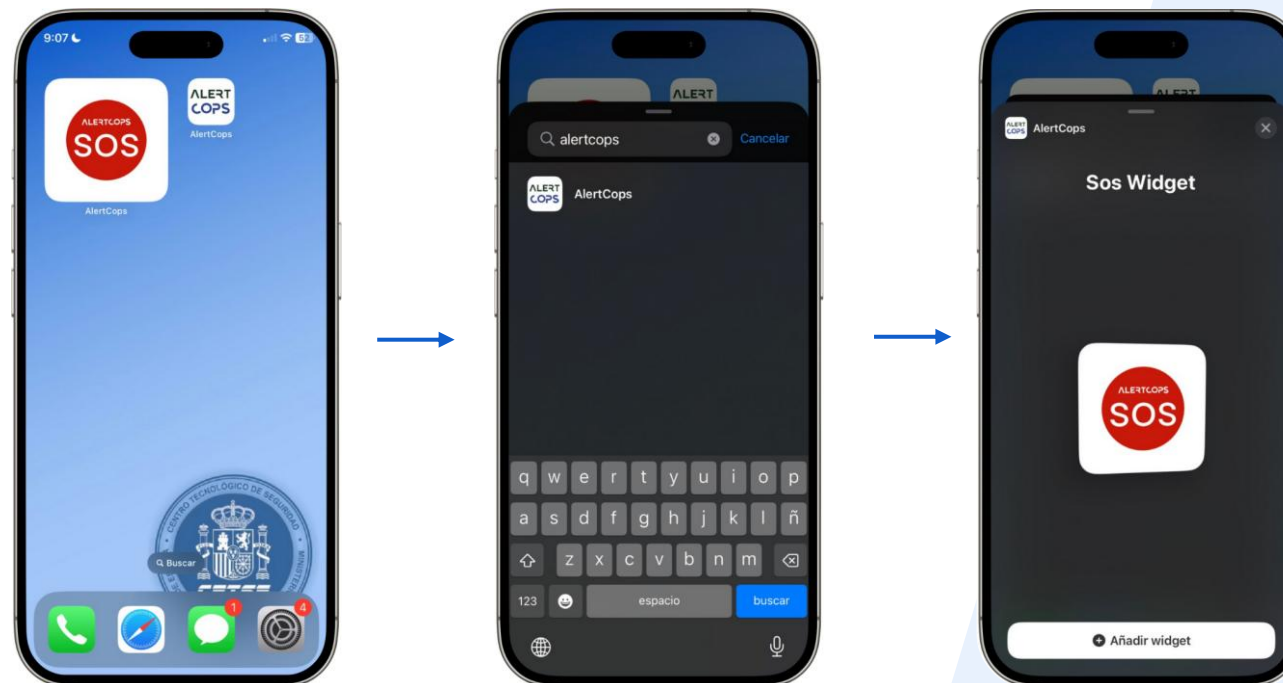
9:07

52

ALERTCOPS
SOS

AlertCops

ALERT
COPS

AlertCops

CENTRO TECNOLÓGICO DE SEGURIDAD

MINISTERIO

CETSE

Buscar

1

4

ALERT

alertcops

Cancelar

ALERT
COPS

AlertCops

q w e r t y u i o p
a s d f g h j k l ñ
z x c v b n m
123
espacio
buscar

ALERT

ALERT
COPS

AlertCops

Sos Widget

ALERTCOPS
SOS

Añadir widget